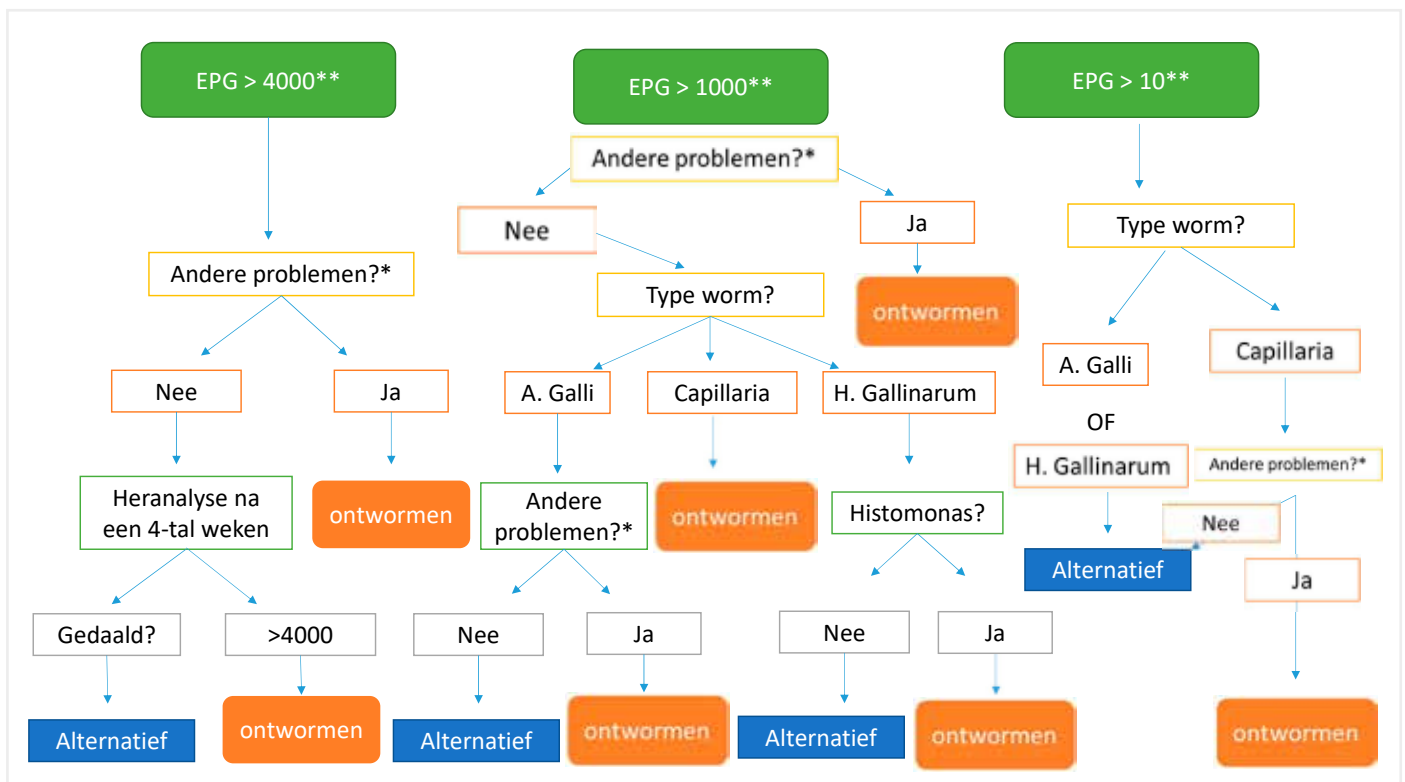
EPG > 4000**

Andere problemen?*

Nee

Ja

Heranalyse na een 4-tal weken

ontwormen

Gedaald?

>4000

Alternatief

ontwormen

EPG > 1000**

Andere problemen?*

Nee

Ja

ontwormen

Type worm?

A. Galli

Capillaria

H. Gallinarum

Andere problemen?*

ontwormen

Histomonas?

Nee

Ja

Alternatief

ontwormen

Nee

Ja

Alternatief

ontwormen

EPG > 10**

Type worm?

A. Galli

OF

H. Gallinarum

Alternatief

Capillaria

Andere problemen?*

Nee

Ja

ontwormen